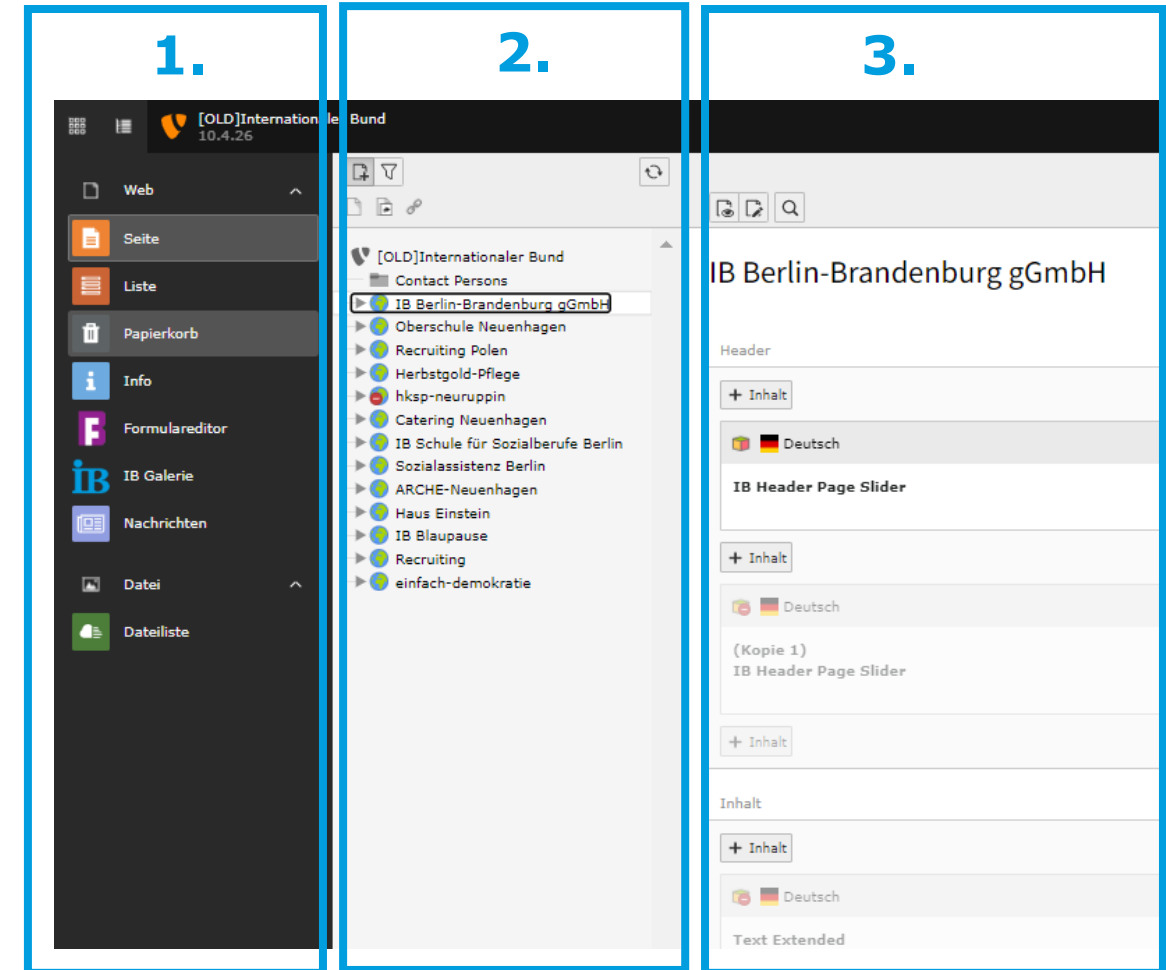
1.

[OLD]Internationaler Bund
10.4.26

Web
Seite
Liste
Papierkorb
Info
Formulareditor
IB Galerie
Nachrichten
Datei
Dateiliste

2.

[OLD]Internationaler Bund
Contact Persons
IB Berlin-Brandenburg gGmbH
Oberschule Neuenhagen
Recruiting Polen
Herbstgold-Pflege
hksp-neuruppin
Catering Neuenhagen
IB Schule für Sozialberufe Berlin
Sozialassistenz Berlin
ARCHE-Neuenhagen
Haus Einstein
IB Blaupause
Recruiting
einfach-demokratie

3.

IB Berlin-Brandenburg gGmbH

Header

+ Inhalt

Deutsch

IB Header Page Slider

+ Inhalt

Deutsch

(Kopie 1)
IB Header Page Slider

+ Inhalt

Inhalt

+ Inhalt

Deutsch

Text Extended